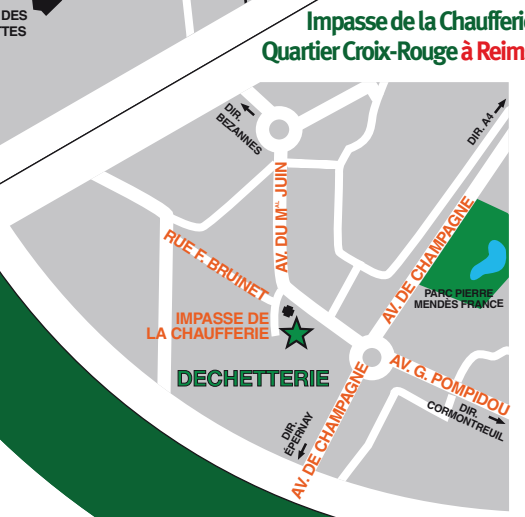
DES
TES

Impasse de la Chaufferie
Quartier Croix-Rouge à Reim

DIR. BEZANNES

DIR. A4

AV. DU Mal JUIN

RUE F. BRUINET

AV. DE CHAMPAGNE

PARC PIERRE MENDÈS FRANCE

IMPASSE DE LA CHAUFFERIE

DECHETTERIE

AV. G. POMPIDOU

DIR. CORMONTREUIL

DIR. ÉPERNAY

AV. DE CHAMPAGNE